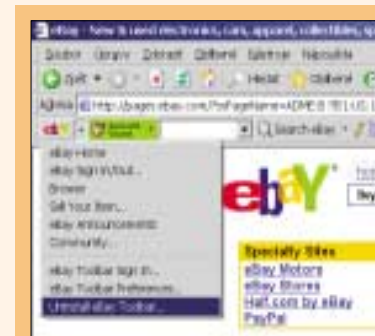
eBay - New & used electronics, cars, apparel, collectibles, sp

Soubor Úpravy Zobrazit Oblíbené Nástroje Nápověda

Zpět Hledat Oblíbené

Adresa http://pages.ebay.com/PoPageName=ADME:B:TB1:US

eBay Hledat eBay

eBay Home
eBay Sign In/Out...
Browse
Sell Your Item...
eBay Announcements
Community...
eBay Toolbar Sign In...
eBay Toolbar Preferences...
Uninstall eBay Toolbar...

ebY

Specialty Sites
eBay Motors
eBay Stores
Half.com by eBay
PayPal